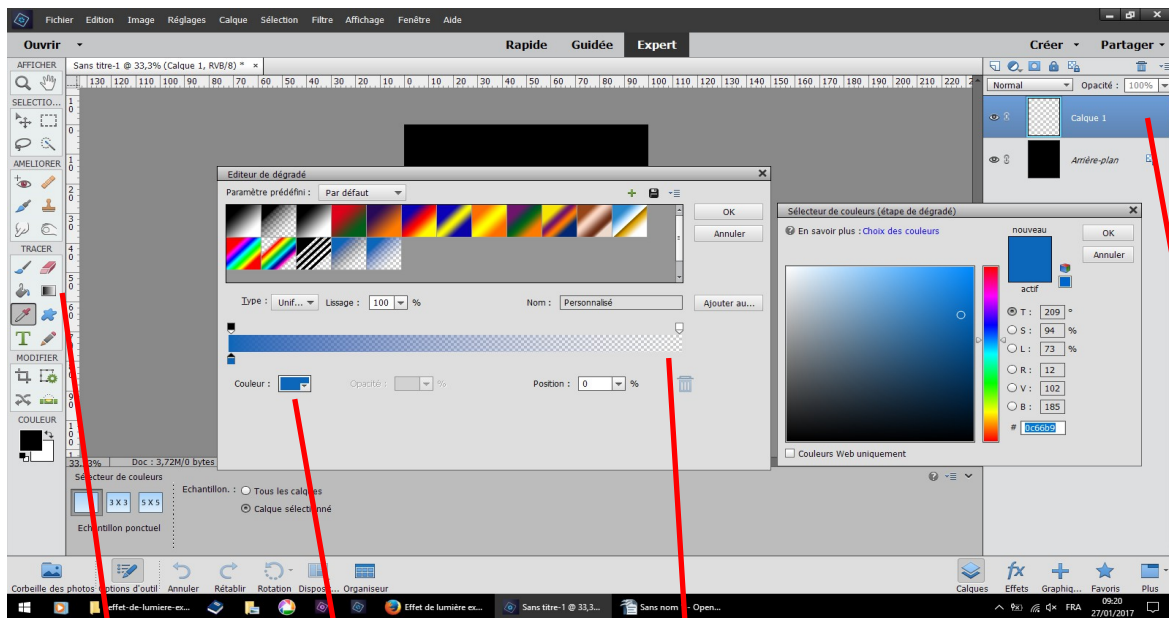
Fichier Edition Image Réglages Calque Sélection Filtre Affichage Fenêtre Aide

Ouvrir

Rapide Guidée Expert

Créer Partager

AFFICHER

SELECTIO...

AMELIORER

TRACER

MODIFIER

COULEUR

Sans titre-1 @ 33,3% (Calque 1, RVB/8) * ×

130 120 110 100 90 80 70 60 50 40 30 20 10 0 10 20 30 40 50 60 70 80 90 100 110 120 130 140 150 160 170 180 190 200 210 220

Normal Opacité : 100%

Calque 1

Arrière-plan

Editeur de dégradé

Paramètre prédéfini : Par défaut

OK

Annuler

Type : Unif... Lissage : 100 %

Nom : Personnalisé

Ajouter au...

Couleur : Opacité : % Position : 0 %

Sélecteur de couleurs (étape de dégradé)

En savoir plus : Choix des couleurs

nouveau

actif

OK

Annuler

T : 209 °

S : 94 %

L : 73 %

R : 12

V : 102

B : 185

# 0c66b9

Couleurs Web uniquement

33,33% Doc : 3,72M/0 bytes

Sélecteur de couleurs

3 X 3 5 X 5

Echantillon ponctuel

Echantillon. : Tous les calques

Calque sélectionné

Corbeille des photos Options d'outil Annuler Rétablir Rotation Dispos... Organiseur

Calques Effets Graphiq... Favoris Plus

Effet-de-lumiere-ex... Effet de lumière ex... Sans titre-1 @ 33,3... Sans nom - Open...

FRA 09:20 27/01/2017